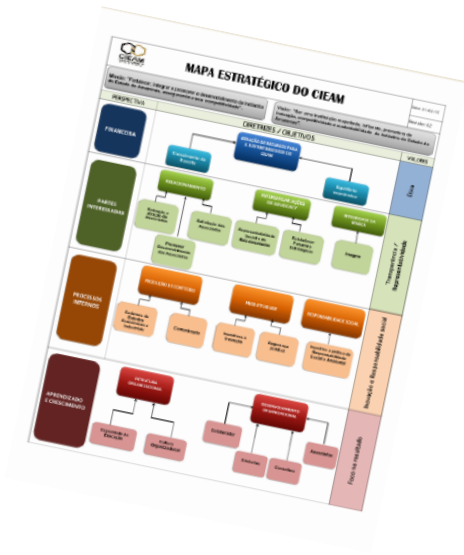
CIEAM

MAPA ESTRATÉGICO DO CIEAM

Missão: "Fortalecer, integrar e promover o desenvolvimento da indústria no Estado do Amazonas, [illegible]"

Visão: "Ser uma instituição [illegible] do Estado do Amazonas"

PERSPECTIVAS

DIRETRIZES / OBJETIVOS

VALORES

FINANCEIRA

PARTES INTERESSADAS

PROCESSOS INTERNOS

APRENDIZADO E CRESCIMENTO

Ética

Transparência / Representatividade

Inovação e Responsabilidade social

Foco no resultado